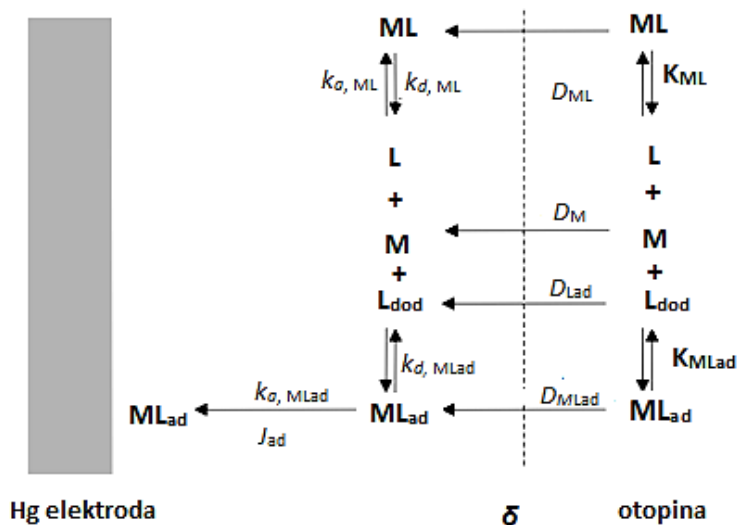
ML

ML

$k_{a,\text{ ML}}$ $k_{d,\text{ ML}}$

$D_{\text{ML}}$

$K_{\text{ML}}$

L
+
M
+
$L_{\text{dod}}$

$D_{\text{M}}$

$D_{\text{Lad}}$

L
+
M
+
$L_{\text{dod}}$

$k_{d,\text{ MLad}}$

$K_{\text{MLad}}$

$ML_{\text{ad}}$

$k_{a,\text{ MLad}}$

$J_{\text{ad}}$

$ML_{\text{ad}}$

$D_{\text{MLad}}$

$ML_{\text{ad}}$

Hg elektroda

$\delta$

otopina